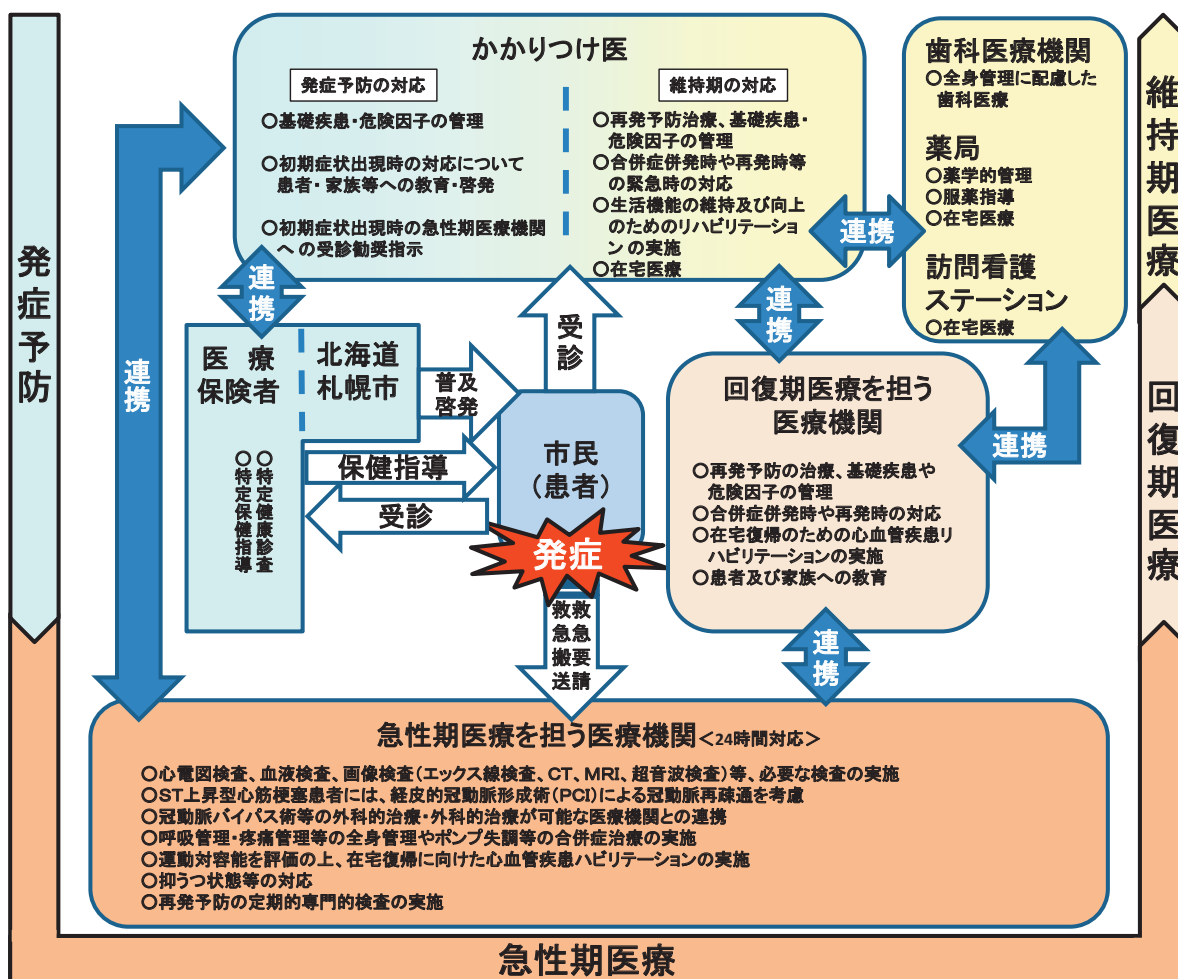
発症予防

かかりつけ医

発症予防の対応

○基礎疾患・危険因子の管理

○初期症状出現時の対応について患者・家族等への教育・啓発

○初期症状出現時の急性期医療機関への受診勧奨指示

維持期の対応

○再発予防治療、基礎疾患・危険因子の管理
○合併症併発時や再発時等の緊急時の対応
○生活機能の維持及び向上のためのリハビリテーションの実施
○在宅医療

歯科医療機関
○全身管理に配慮した歯科医療

薬局
○薬学的管理
○服薬指導
○在宅医療

訪問看護ステーション
○在宅医療

維持期医療

連携

連携

連携

連携

医療保険者

北海道札幌市

○特定健康診査
○特定保健指導

普及啓発

保健指導

受診

受診

市民（患者）

発症

救急搬送

救急要請

回復期医療を担う医療機関

○再発予防の治療、基礎疾患や危険因子の管理
○合併症併発時や再発時の対応
○在宅復帰のための心血管疾患リハビリテーションの実施
○患者及び家族への教育

連携

連携

回復期医療

急性期医療を担う医療機関＜24時間対応＞

○心電図検査、血液検査、画像検査（エックス線検査、CT、MRI、超音波検査）等、必要な検査の実施
○ST上昇型心筋梗塞患者には、経皮的冠動脈形成術（PCI）による冠動脈再疎通を考慮
○冠動脈バイパス術等の外科的治療・外科的治療が可能な医療機関との連携
○呼吸管理・疼痛管理等の全身管理やポンプ失調等の合併症治療の実施
○運動耐容能を評価の上、在宅復帰に向けた心血管疾患リハビリテーションの実施
○抑うつ状態等の対応
○再発予防の定期的専門的検査の実施

急性期医療